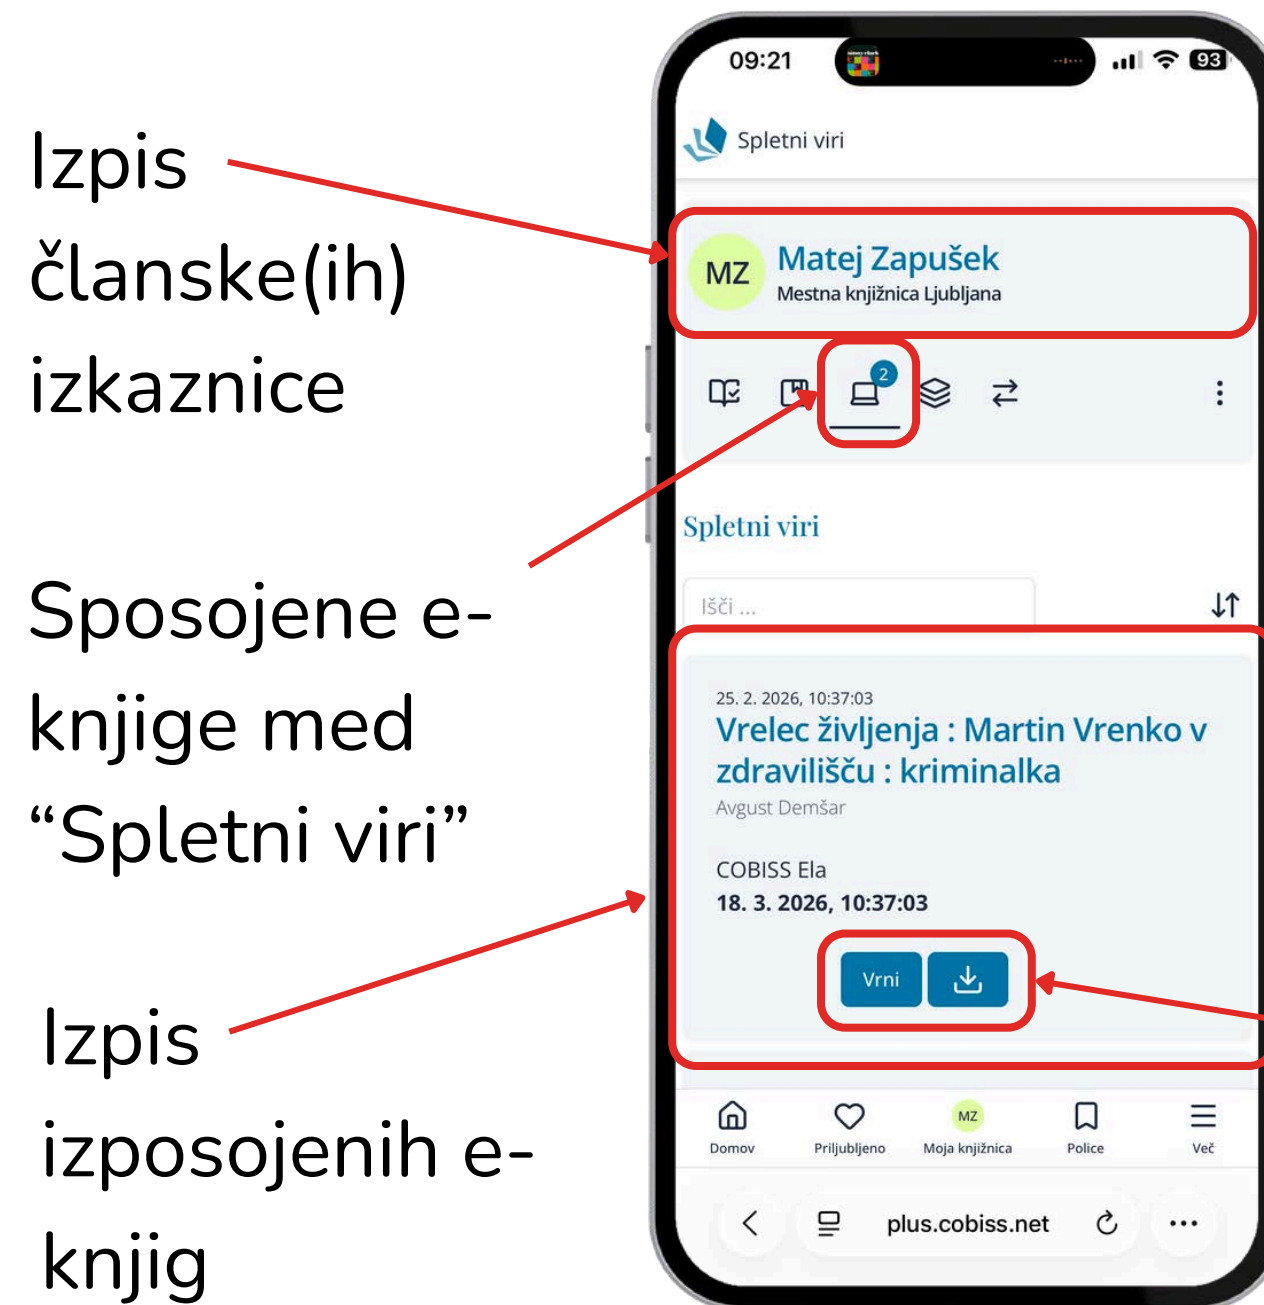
Izpis članske(ih) izkaznice

Sposojene e-knjige med “Spletni viri”

Izpis izposojenih e-knjig

09:21

93

Spletni viri

MZ

Matej Zapušek

Mestna knjižnica Ljubljana

2

Spletni viri

Išči ...

25. 2. 2026, 10:37:03

Vrelec življenja : Martin Vrenko v zdravilišču : kriminalka

Avgust Demšar

COBISS Ela

18. 3. 2026, 10:37:03

Vrni

Domov

Priljubljeno

MZ

Moja knjižnica

Police

Več

plus.cobiss.net